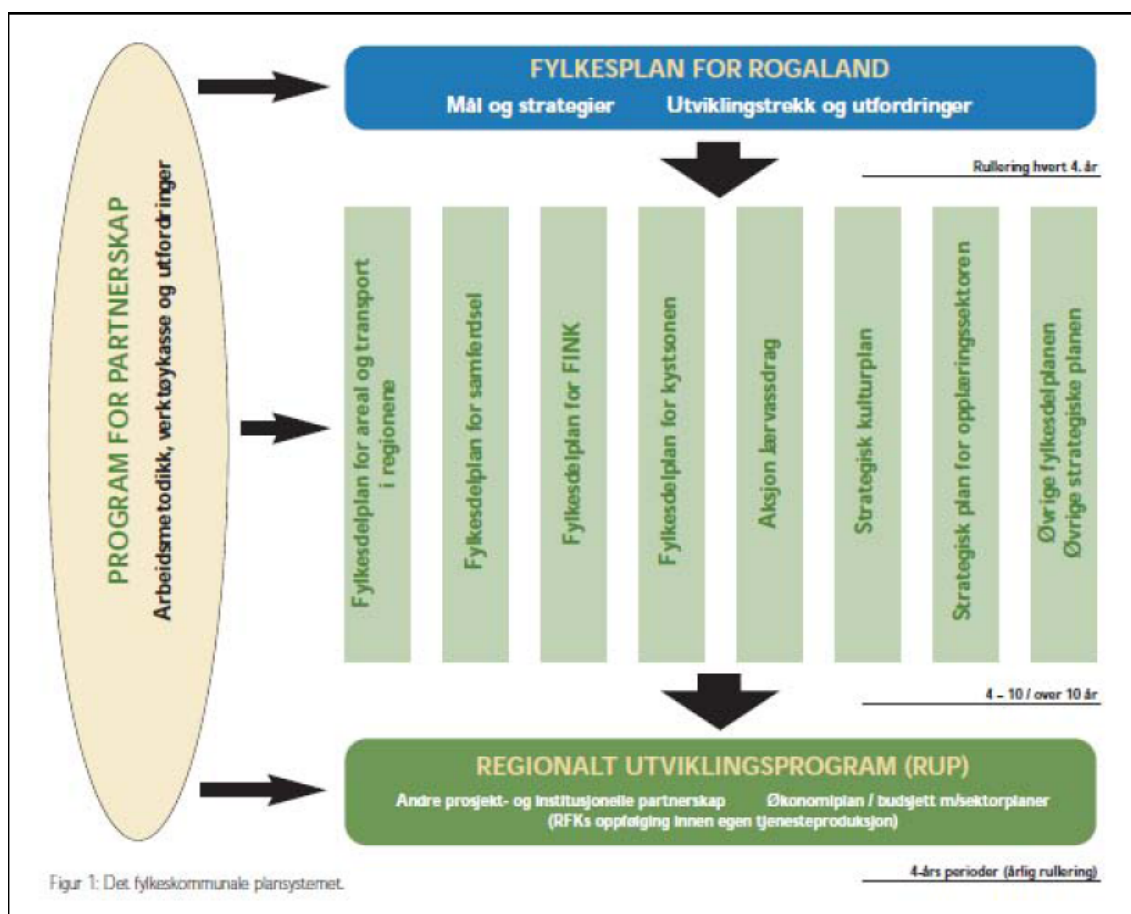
PROGRAM FOR PARTNERSKAP
Arbeidsmetodikk, verktøykasse og utfordringer

FYLKESPLAN FOR ROGALAND
Mål og strategier Utviklingstrekk og utfordringer

Rullering hvert 4. år

Fylkesdelplan for areal og transport i regionene

Fylkesdelplan for samferdsel

Fylkesdelplan for FINK

Fylkesdelplan for kystsonen

Aksjon Jærvassdrag

Strategisk kulturplan

Strategisk plan for opplæringssektoren

Øvrige fylkesdelplaner
Øvrige strategiske planer

4 – 10 / over 10 år

REGIONALT UTVIKLINGSPROGRAM (RUP)
Andre prosjekt- og institusjonelle partnerskap Økonomiplan / budsjett m/sektorplaner
(RFKs oppfølging innen egen tjenesteproduksjon)

4-års perioder (årlig rullering)

Figur 1: Det fylkeskommunale plansystemet.